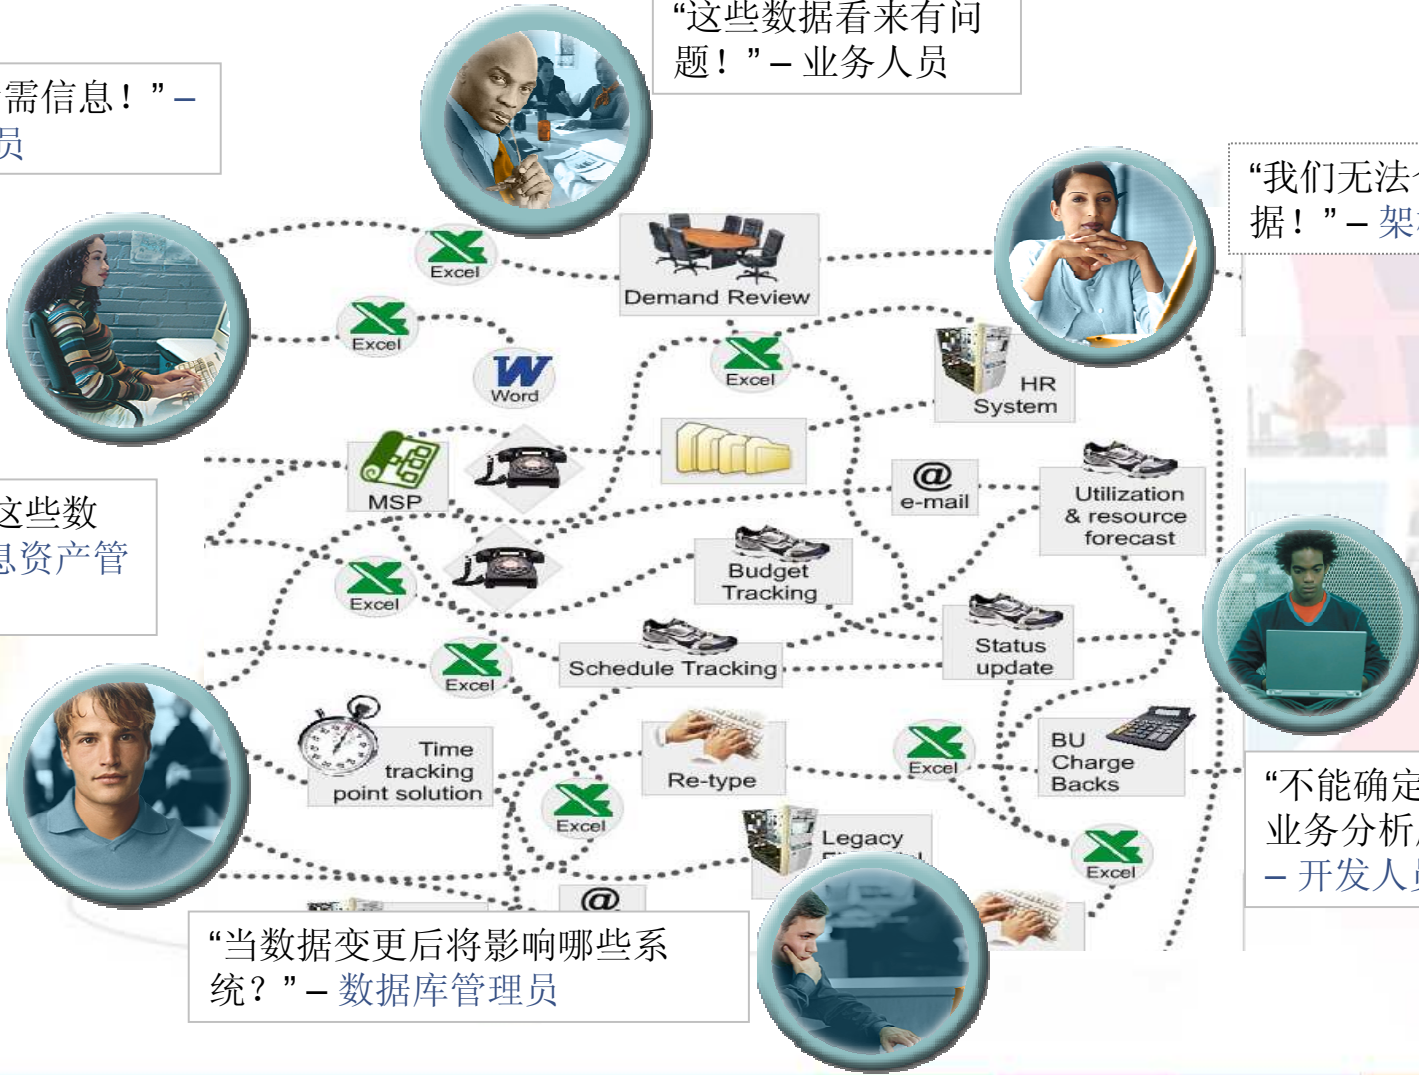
需信息！”–
员

“这些数据看来有问题！”– 业务人员

“我们无法
据！”– 架

这些数
息资产管

Excel
Excel
Word
Demand Review
Excel
HR System
MSP
e-mail
Utilization & resource forecast
Excel
Budget Tracking
Schedule Tracking
Status update
Excel
Time tracking point solution
Re-type
Excel
BU Charge Backs
Excel
Legacy
Excel

“不能确定
业务分析
– 开发人

“当数据变更后将影响哪些系统？”– 数据库管理员